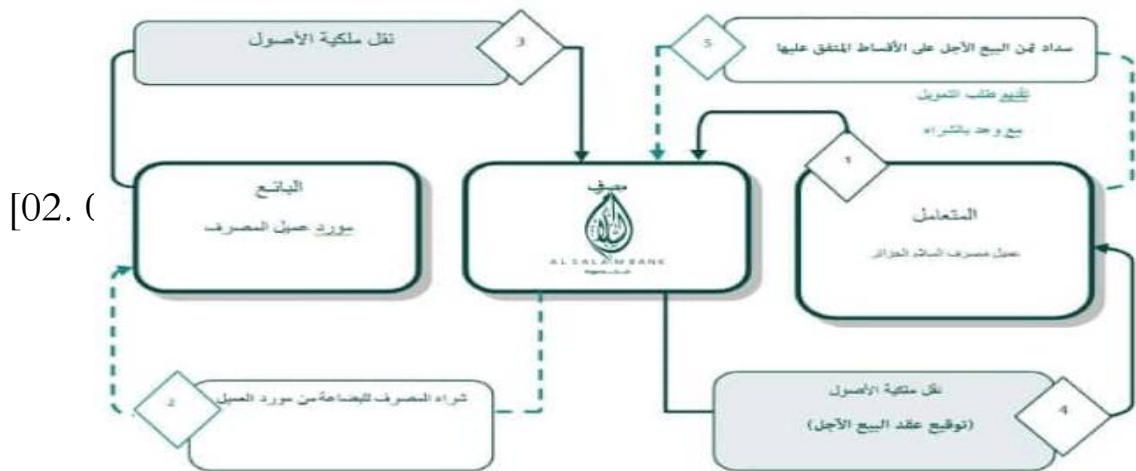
نقل ملكية الأصول

3

5

سداد ثمن البيع الآجل على الأقساط المتفق عليها

تقديم طلب التمويل

مع وعد بالشراء

1

[02. (

البائع

مورد عميل المصرف

مصرف

AL SALAM BANK

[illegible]

المتعامل

عميل مصرف السلام الجزائر

2

شراء المصرف للبضاعة من مورد العميل

نقل ملكية الأصول

(توقيع عقد البيع الآجل)

4